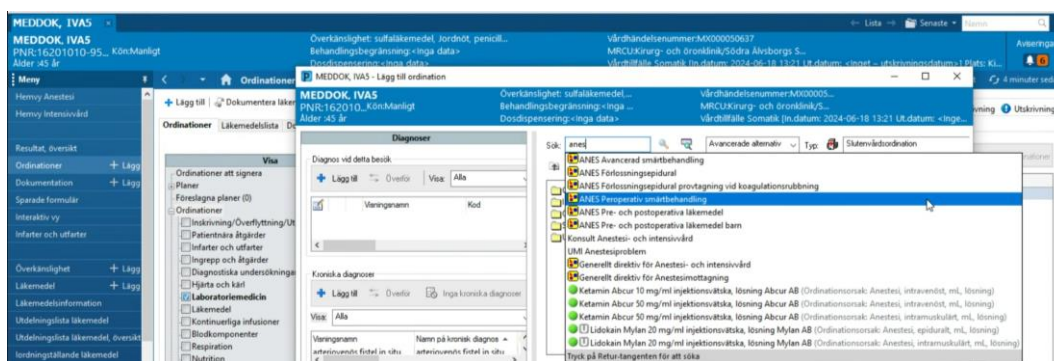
MEDDOK, IVA5
MEDDOK, IVA5
PNR:16201010-95... Kön:Manligt
Ålder :45 år
Överkänslighet: sulfaläkemedel, Jordnöt, penicill...
Behandlingsbegränsning:<inga data>
Dosdispensering:<inga data>
Vårdhändelsenummer:MX000050637
MRCU:Kirurg- och öronklinik/Södra Älvsborgs S...
Vårdtillfälle Somatik (In.datum: 2024-06-18 13:21 Ut.datum: <inget – utskrivningsdatum>) Plats: Ki...
← Lista → Senaste ▾ Namn
Avisering
4 minuter sedan
Meny
Ordinationer
Hemvy Anestesi
Hemvy Intensivvård
Resultat, översikt
Ordinationer + Lägg
Dokumentation + Lägg
Sparade formulär
Interaktiv vy
Infarter och utfarter
Överkänslighet + Lägg
Läkemedel + Lägg
Läkemedelsinformation
Utdelningslista läkemedel
Utdelningslista läkemedel, översikt
Iordningställande läkemedel
+ Lägg till  Dokumentera läkem
Ordinationer  Läkemedelslista  Do
Visa
Ordinationer att signera
Planer
Föreslagna planer (0)
Ordinationer
Inskrivning/Överflyttning/Ut
Patientnära åtgärder
Infarter och utfarter
Ingrepp och åtgärder
Diagnostiska undersökningar
Hjärta och kärl
Laboratoriemedicin
Läkemedel
Kontinuerliga infusioner
Blodkomponenter
Respiration
Nutrition
ning  Utskrivning
MEDDOK, IVA5 - Lägg till ordination
MEDDOK, IVA5
PNR:162010... Kön:Manligt
Ålder :45 år
Överkänslighet: sulfaläkemedel, ...
Behandlingsbegränsning:<inga ...
Dosdispensering:<inga data>
Vårdhändelsenummer:MX00005...
MRCU:Kirurg- och öronklinik/S...
Vårdtillfälle Somatik (In.datum: 2024-06-18 13:21 Ut.datum: <inge...
Diagnoser
Diagnos vid detta besök
+ Lägg till  Överför  Visa: Alla
Visningsnamn  Kod
Kroniska diagnoser
+ Lägg till  Överför  Inga kroniska diagnoser
Visa: Alla
Visningsnamn  Namn på kronisk diagnos
arteriovenös fistel in situ  arteriovenös fistel in situ
Sök: anes  Avancerade alternativ  Typ: Slutenvårdsordination
ANES Avancerad smärtbehandling
ANES Förlossningsepidural
ANES Förlossningsepidural provtagning vid koagulationsrubbning
ANES Peroperativ smärtbehandling
ANES Pre- och postoperativa läkemedel
ANES Pre- och postoperativa läkemedel barn
Konsult Anestesi- och intensivvård
UMI Anestesiproblem
Generellt direktiv för Anestesi- och intensivvård
Generellt direktiv för Anestesimottagning
Ketamin Abcur 10 mg/ml injektionsvätska, lösning Abcur AB (Ordinationsorsak: Anestesi, intravenöst, mL, lösning)
Ketamin Abcur 10 mg/ml injektionsvätska, lösning Abcur AB (Ordinationsorsak: Anestesi, intravenöst, mL, lösning)
Ketamin Abcur 10 mg/ml injektionsvätska, lösning Abcur AB (Ordinationsorsak: Anestesi, intramuskulärt, mL, lösning)
Lidokain Mylan 20 mg/ml injektionsvätska, lösning Mylan AB (Ordinationsorsak: Anestesi, epiduralt, mL, lösning)
Lidokain Mylan 20 mg/ml injektionsvätska, lösning Mylan AB (Ordinationsorsak: Anestesi, intramuskulärt, mL, lösning)
Tryck på Retur-tangenten för att söka